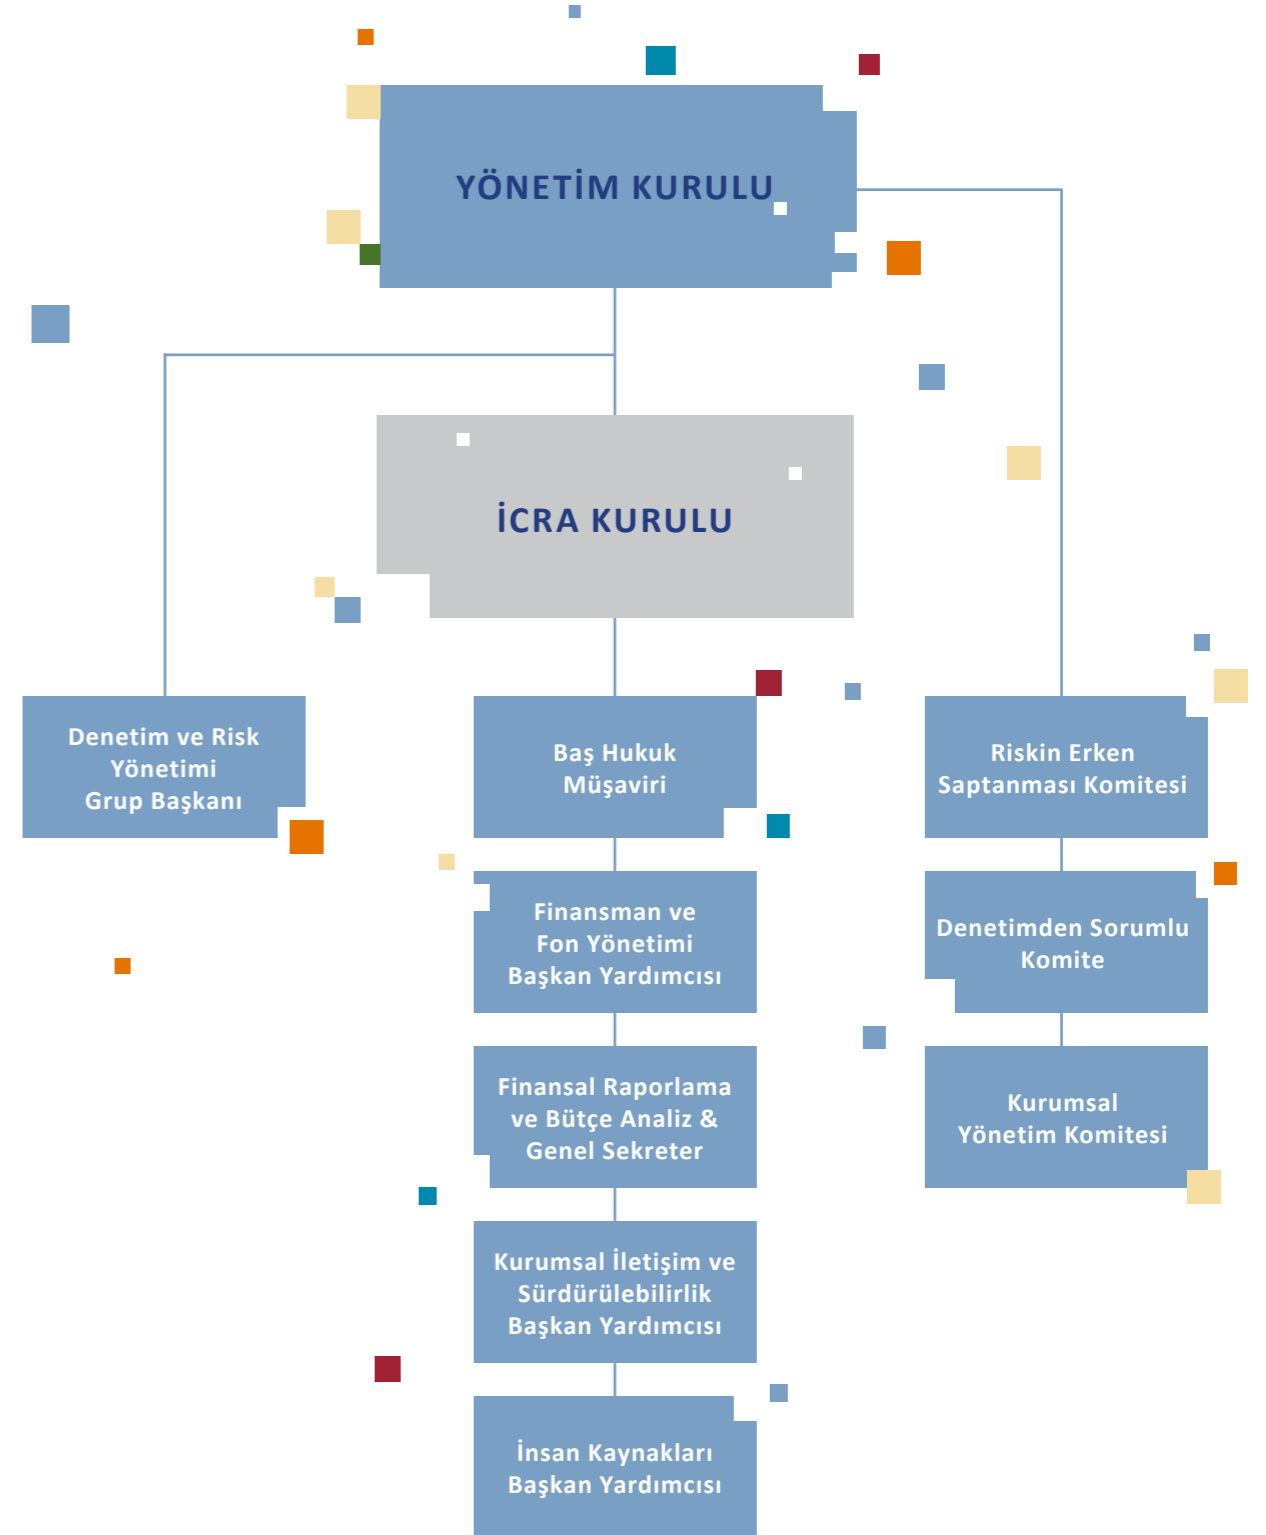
YÖNETİM KURULU

İCRA KURULU

Denetim ve Risk Yönetimi Grup Başkanı

Baş Hukuk Müşaviri

Finansman ve Fon Yönetimi Başkan Yardımcısı

Finansal Raporlama ve Bütçe Analiz & Genel Sekreter

Kurumsal İletişim ve Sürdürülebilirlik Başkan Yardımcısı

İnsan Kaynakları Başkan Yardımcısı

Riskin Erken Saptanması Komitesi

Denetimden Sorumlu Komite

Kurumsal Yönetim Komitesi